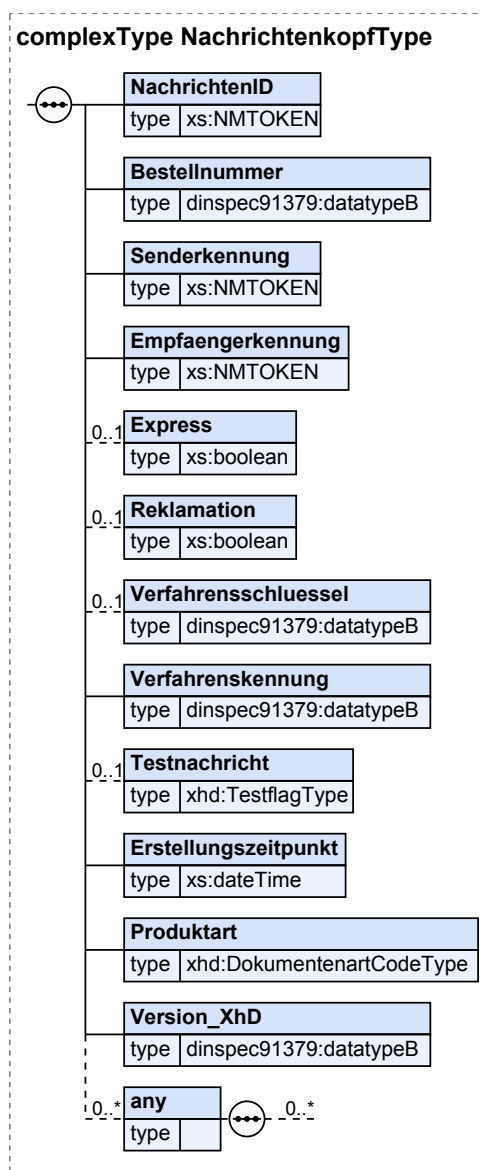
complexType NachrichtenkopfType

NachrichtenID
type xs:NMTOKEN

Bestellnummer
type dinspec91379:datatypeB

Senderkennung
type xs:NMTOKEN

Empfaengerkennung
type xs:NMTOKEN

0..1 Express
type xs:boolean

0..1 Reklamation
type xs:boolean

0..1 Verfahrensschluessel
type dinspec91379:datatypeB

Verfahrenskennung
type dinspec91379:datatypeB

0..1 Testnachricht
type xhd:TestflagType

Erstellungszeitpunkt
type xs:dateTime

Produktart
type xhd:DokumentenartCodeType

Version_XhD
type dinspec91379:datatypeB

0..* any
type

0..*